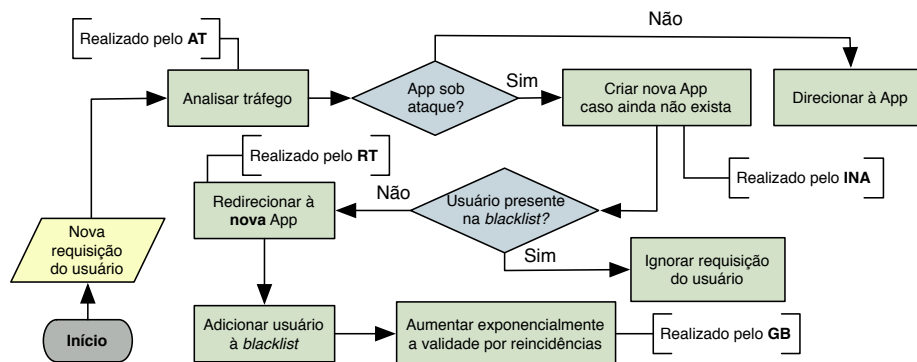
Realizado pelo **AT**

Não

Analisar tráfego

App sob ataque?

Sim

Criar nova App caso ainda não exista

Direcionar à App

Realizado pelo **RT**

Realizado pelo **INA**

Não

Redirecionar à **nova** App

Usuário presente na *blacklist?*

Nova requisição do usuário

Sim

Ignorar requisição do usuário

Adicionar usuário à *blacklist*

Aumentar exponencialmente a validade por reincidências

Realizado pelo **GB**

**Início**